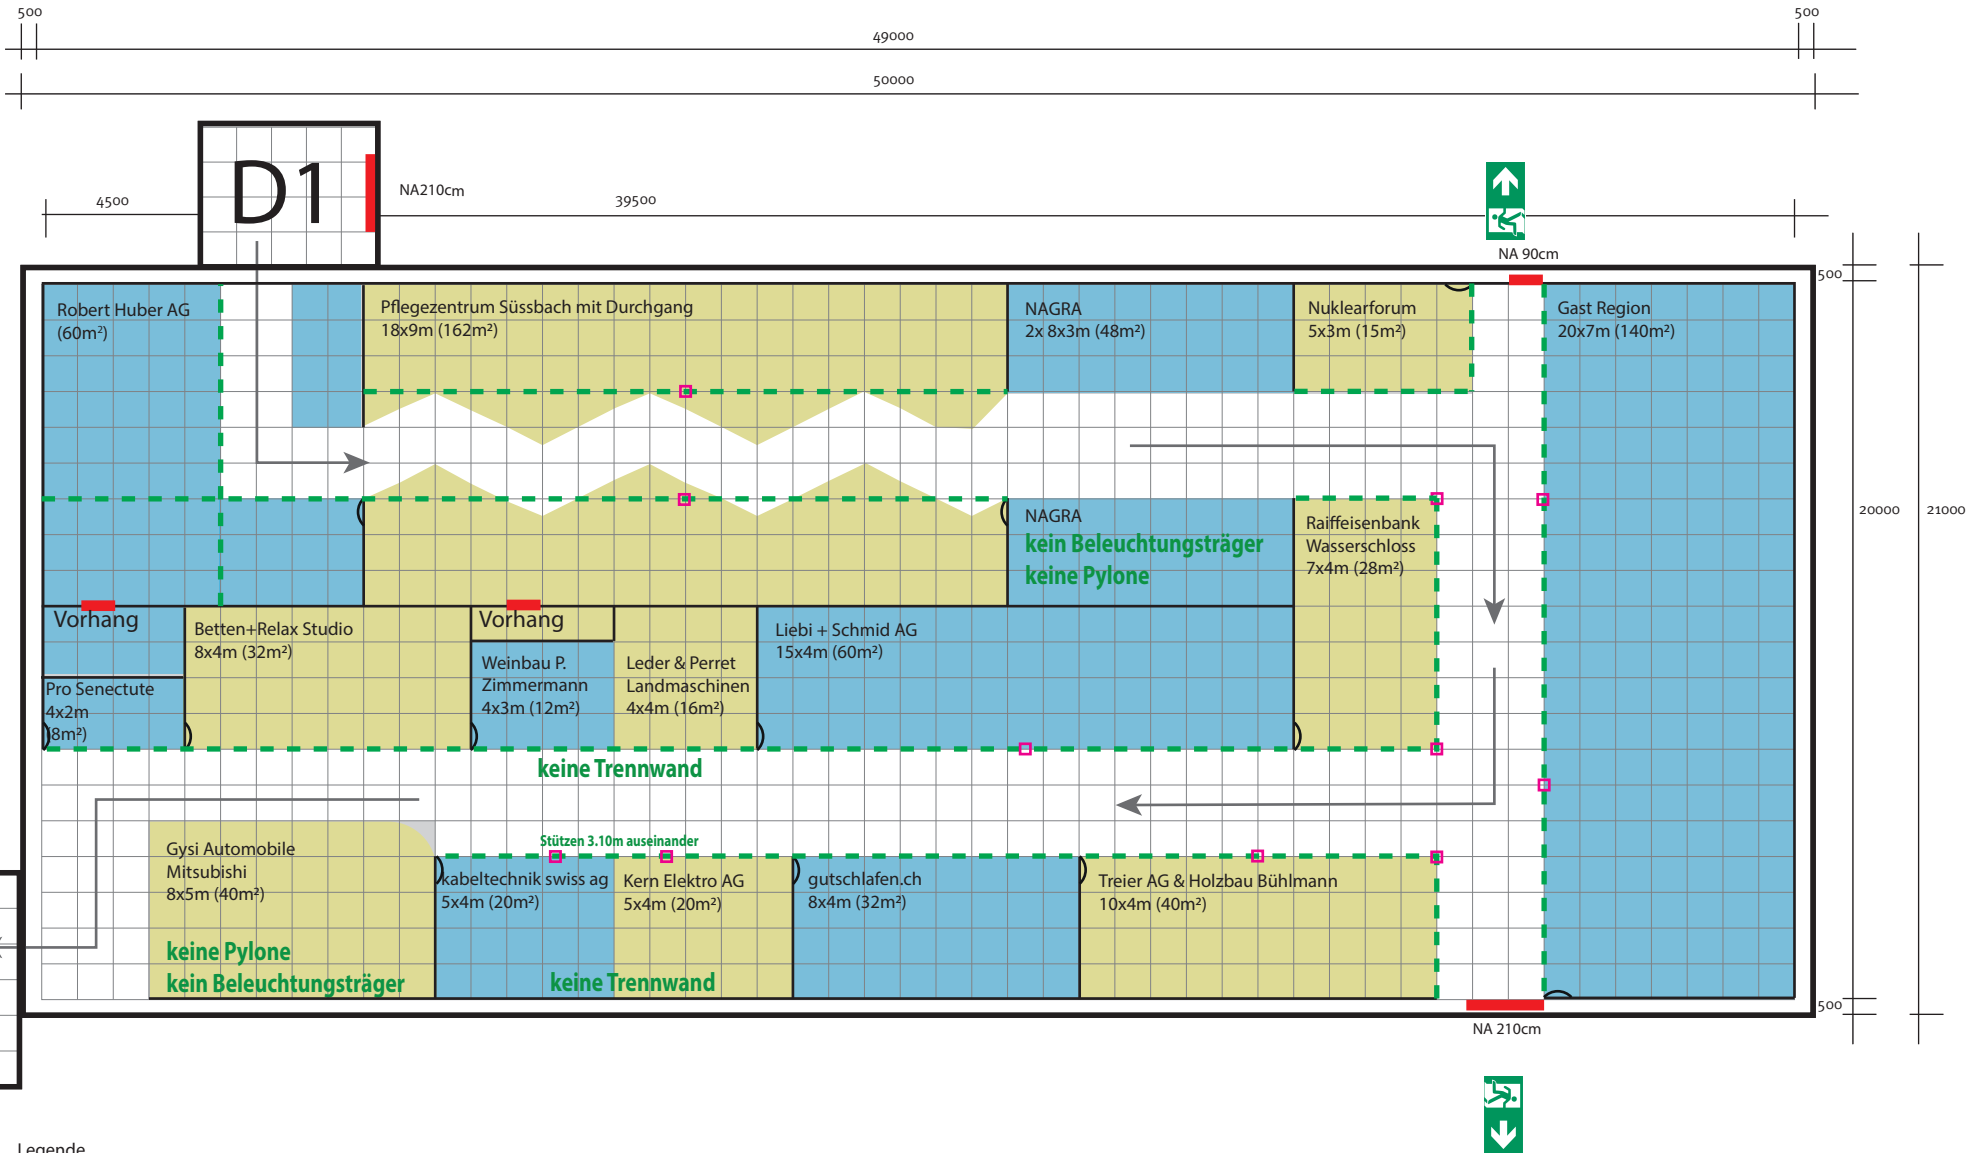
500
49000
500
50000

D1
NA210cm
4500
39500
NA 90cm
500
20000
21000

Robert Huber AG
(60m²)

Pflegezentrum Süssbach mit Durchgang
18x9m (162m²)

NAGRA
2x 8x3m (48m²)

Nuklearforum
5x3m (15m²)

Gast Region
20x7m (140m²)

NAGRA
kein Beleuchtungsträger
keine Pylone

Raiffeisenbank
Wasserschloss
7x4m (28m²)

Vorhang

Betten+Relax Studio
8x4m (32m²)

Vorhang

Liebi + Schmid AG
15x4m (60m²)

Pro Senectute
4x2m
8m²)

Weinbau P.
Zimmermann
4x3m (12m²)

Leder & Perret
Landmaschinen
4x4m (16m²)

keine Trennwand

Stützen 3.10m auseinander

Gysi Automobile
Mitsubishi
8x5m (40m²)

keine Pylone
kein Beleuchtungsträger

kabeltechnik swiss ag
5x4m (20m²)

Kern Elektro AG
5x4m (20m²)

keine Trennwand

gutschlafen.ch
8x4m (32m²)

Treier AG & Holzbau Bühlmann
10x4m (40m²)

500
NA 210cm

Legende